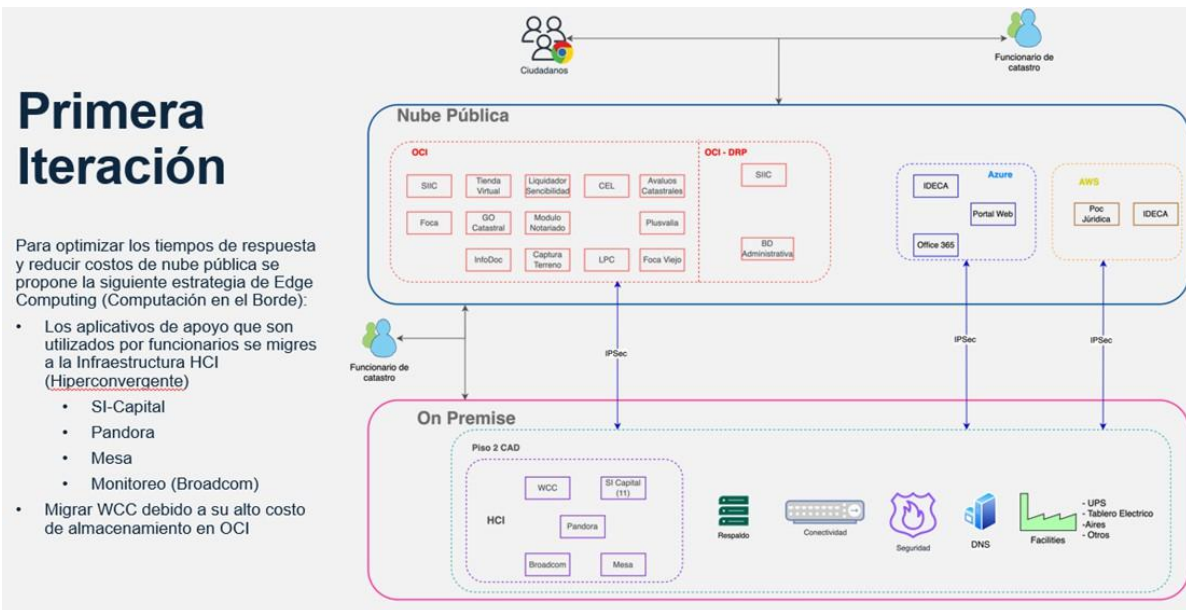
Primera Iteración

Para optimizar los tiempos de respuesta y reducir costos de nube pública se propone la siguiente estrategia de Edge Computing (Computación en el Borde):

• Los aplicativos de apoyo que son utilizados por funcionarios se migres a la Infraestructura HCI (Hiperconvergente)
 • SI-Capital
 • Pandora
 • Mesa
 • Monitoreo (Broadcom)
• Migrar WCC debido a su alto costo de almacenamiento en OCI

Ciudadanos

Funcionario de catastro

Nube Pública

OCI

SIIC
Tienda Virtual
Liquidador Sencibilidad
CEL
Avaluos Catastrales
Foca
GO Catastral
Modulo Notariado
Plusvalia
InfoDoc
Captura Terreno
LPC
Foca Viejo

OCI - DRP

SIIC
BD Administrativa

Azure

IDECA
Portal Web
Office 365

AWS

Poc Jurídica
IDECA

Funcionario de catastro

IPSec
IPSec
IPSec

On Premise

Piso 2 CAD

HCI

WCC
SI Capital (11)
Pandora
Broadcom
Mesa

Respaldo
Conectividad
Seguridad
DNS
Facilities

- UPS
- Tablero Electrico
-Aires
- Otros